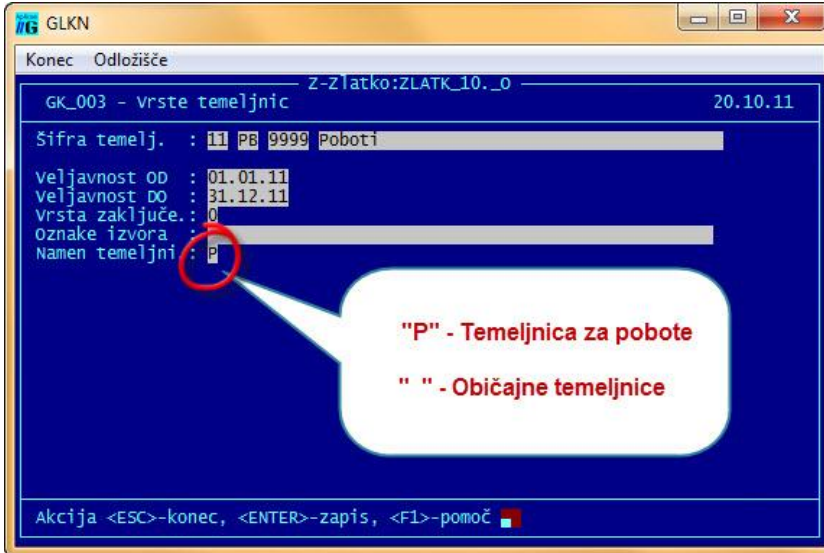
GLKN

Konec Odložišče

Z-Zlatko:ZLATK_10._O

GK_003 - Vrste temeljnic 20.10.11

Šifra temelj. : 11 PB 9999 Poboti

Veljavnost OD : 01.01.11
Veljavnost DO : 31.12.11
Vrsta zaključe.: 0
Oznake izvora :
Namen temeljni : P

"P" - Temeljnica za pobote

" " - Običajne temeljnice

Akcija <ESC>-konec, <ENTER>-zapis, <F1>-pomoč